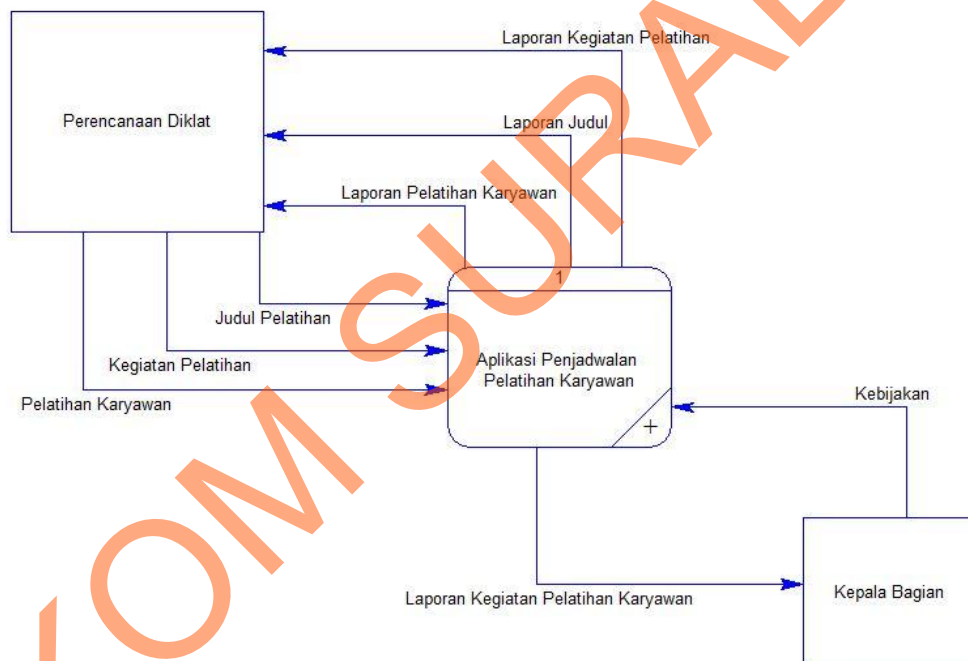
Laporan Kegiatan Pelatihan

Perencanaan Diklat

Laporan Judul

Laporan Pelatihan Karyawan

1

Judul Pelatihan

Kegiatan Pelatihan

Aplikasi Penjadwalan Pelatihan Karyawan

Pelatihan Karyawan

Kebijakan

+

Laporan Kegiatan Pelatihan Karyawan

Kepala Bagian

OM SURAB